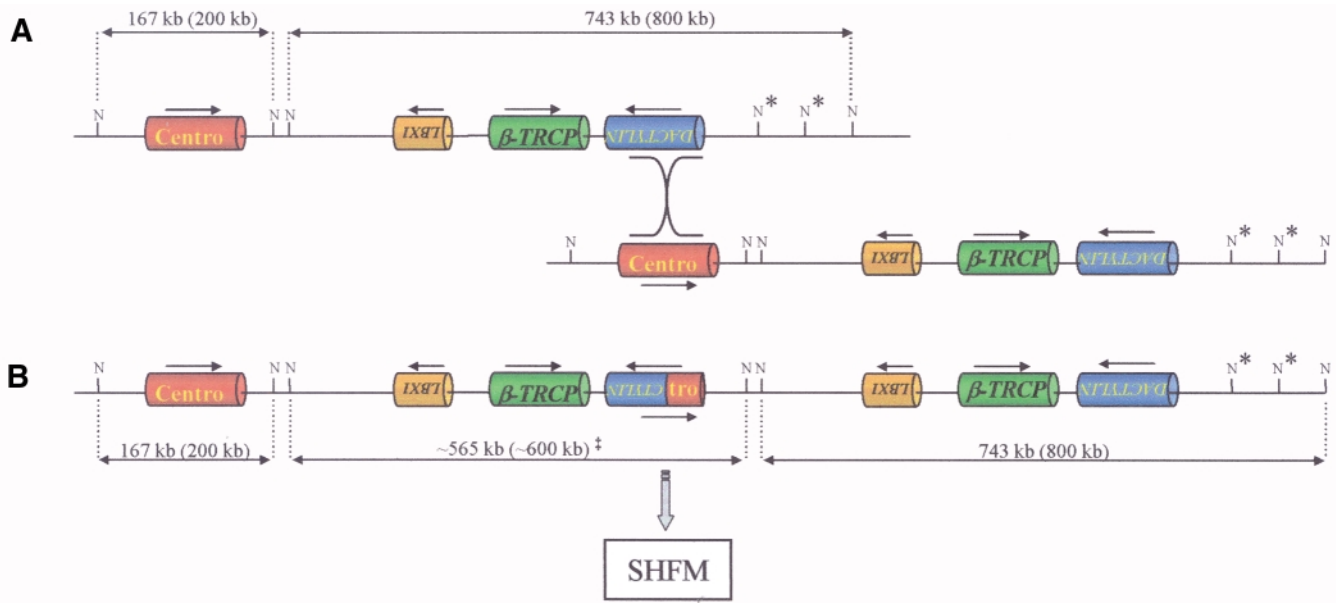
A

167 kb (200 kb)

743 kb (800 kb)

N Centro N N LBX1 β-TRCP DACTYLIN N* N* N

N Centro N N LBX1 β-TRCP DACTYLIN N* N* N

B

N Centro N N LBX1 β-TRCP CTYLIN tro N N LBX1 β-TRCP DACTYLIN N* N* N

167 kb (200 kb)

~565 kb (~600 kb) ‡

743 kb (800 kb)

SHFM